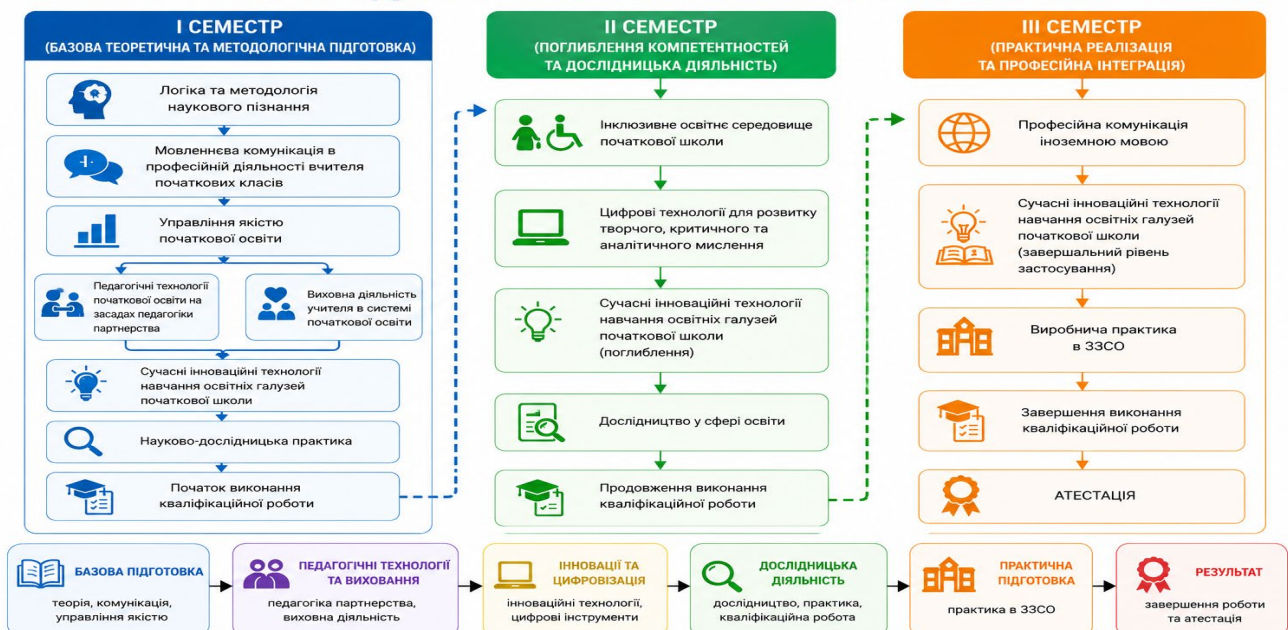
I СЕМЕСТР
(БАЗОВА ТЕОРЕТИЧНА ТА МЕТОДОЛОГІЧНА ПІДГОТОВКА)

Логіка та методологія наукового пізнання

Мовленнєва комунікація в професійній діяльності вчителя початкових класів

Управління якістю початкової освіти

Педагогічні технології початкової освіти на засадах педагогіки партнерства

Виховна діяльність учителя в системі початкової освіти

Сучасні інноваційні технології навчання освітніх галузей початкової школи

Науково-дослідницька практика

Початок виконання кваліфікаційної роботи

II СЕМЕСТР
(ПОГЛИБЛЕННЯ КОМПЕТЕНТНОСТЕЙ ТА ДОСЛІДНИЦЬКА ДІЯЛЬНІСТЬ)

Інклюзивне освітнє середовище початкової школи

Цифрові технології для розвитку творчого, критичного та аналітичного мислення

Сучасні інноваційні технології навчання освітніх галузей початкової школи (поглиблення)

Дослідництво у сфері освіти

Продовження виконання кваліфікаційної роботи

III СЕМЕСТР
(ПРАКТИЧНА РЕАЛІЗАЦІЯ ТА ПРОФЕСІЙНА ІНТЕГРАЦІЯ)

Професійна комунікація іноземною мовою

Сучасні інноваційні технології навчання освітніх галузей початкової школи (завершальний рівень застосування)

Виробнича практика в ЗЗСО

Завершення виконання кваліфікаційної роботи

АТЕСТАЦІЯ

БАЗОВА ПІДГОТОВКА
теорія, комунікація, управління якістю

ПЕДАГОГІЧНІ ТЕХНОЛОГІЇ ТА ВИХОВАННЯ
педагогіка партнерства, виховна діяльність

ІННОВАЦІЇ ТА ЦИФРОВІЗАЦІЯ
інноваційні технології, цифрові інструменти

ДОСЛІДНИЦЬКА ДІЯЛЬНІСТЬ
дослідництво, практика, кваліфікаційна робота

ПРАКТИЧНА ПІДГОТОВКА
практика в ЗЗСО

РЕЗУЛЬТАТ
завершення роботи та атестація